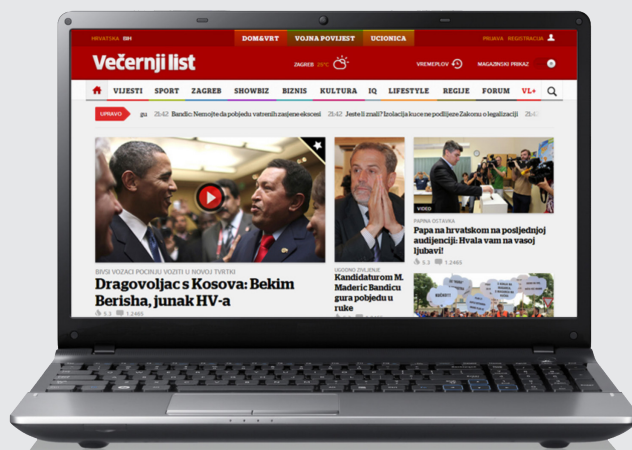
HRVATSKA BIH

DOM&VRT VOJNA POVIJEST UCIONICA

PRIJAVA REGISTRACIJA

Večernji list

ZAGREB 29°C

VREMEPLOV MAGAZINSKI PRIKAZ

VIJESTI SPORT ZAGREB SHOWBIZ BIZNIS KULTURA IQ LIFESTYLE REGIJE FORUM VL+

UPRAVO gu 21:42 Bandic: Nemojte da pobjedu vatrenih zasjene ekscesi 21:42 Jeste li znali? Izolacija kuce ne podlijeze Zakonu o legalizaciji 21:4

BIVSI VOZACI POCINJU VOZITI U NOVOJ TVRTKI

Dragovoljac s Kosova: Bekim Berisha, junak HV-a

5.3 1.2465

UGODNO IZNENADJENJE

Kandidaturom M. Maderic Bandicu gura pobjedu u ruke

VIDEO

PAPINA OSTAVKA

Papa na hrvatskom na posljednjoj audijenciji: Hvala vam na vasoj ljubavi!

5.3 1.2465